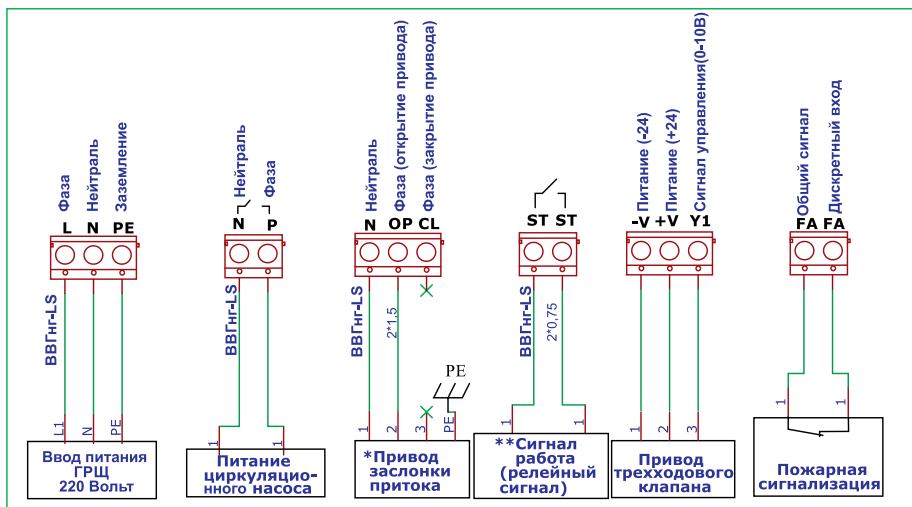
Фаза
Нейтраль
Заземление
L N PE
ВВГнг-LS
L1 N PE
Ввод питания ГРЩ 220 Вольт

Нейтраль
Фаза
N P
ВВГнг-LS
1 1
Питание циркуляционного насоса

Нейтраль
Фаза (открытие привода)
Фаза (закрытие привода)
N OP CL
ВВГнг-LS
2*1,5
PE
1 2 3 PE
*Привод заслонки притока

ST ST
ВВГнг-LS
2*0,75
1 1
**Сигнал работа (релейный сигнал)

Питание (-24)
Питание (+24)
Сигнал управления(0-10В)
-V +V Y1
1 2 3
Привод трехходового клапана

Общий сигнал
Дискретный вход
FA FA
1 1
Пожарная сигнализация